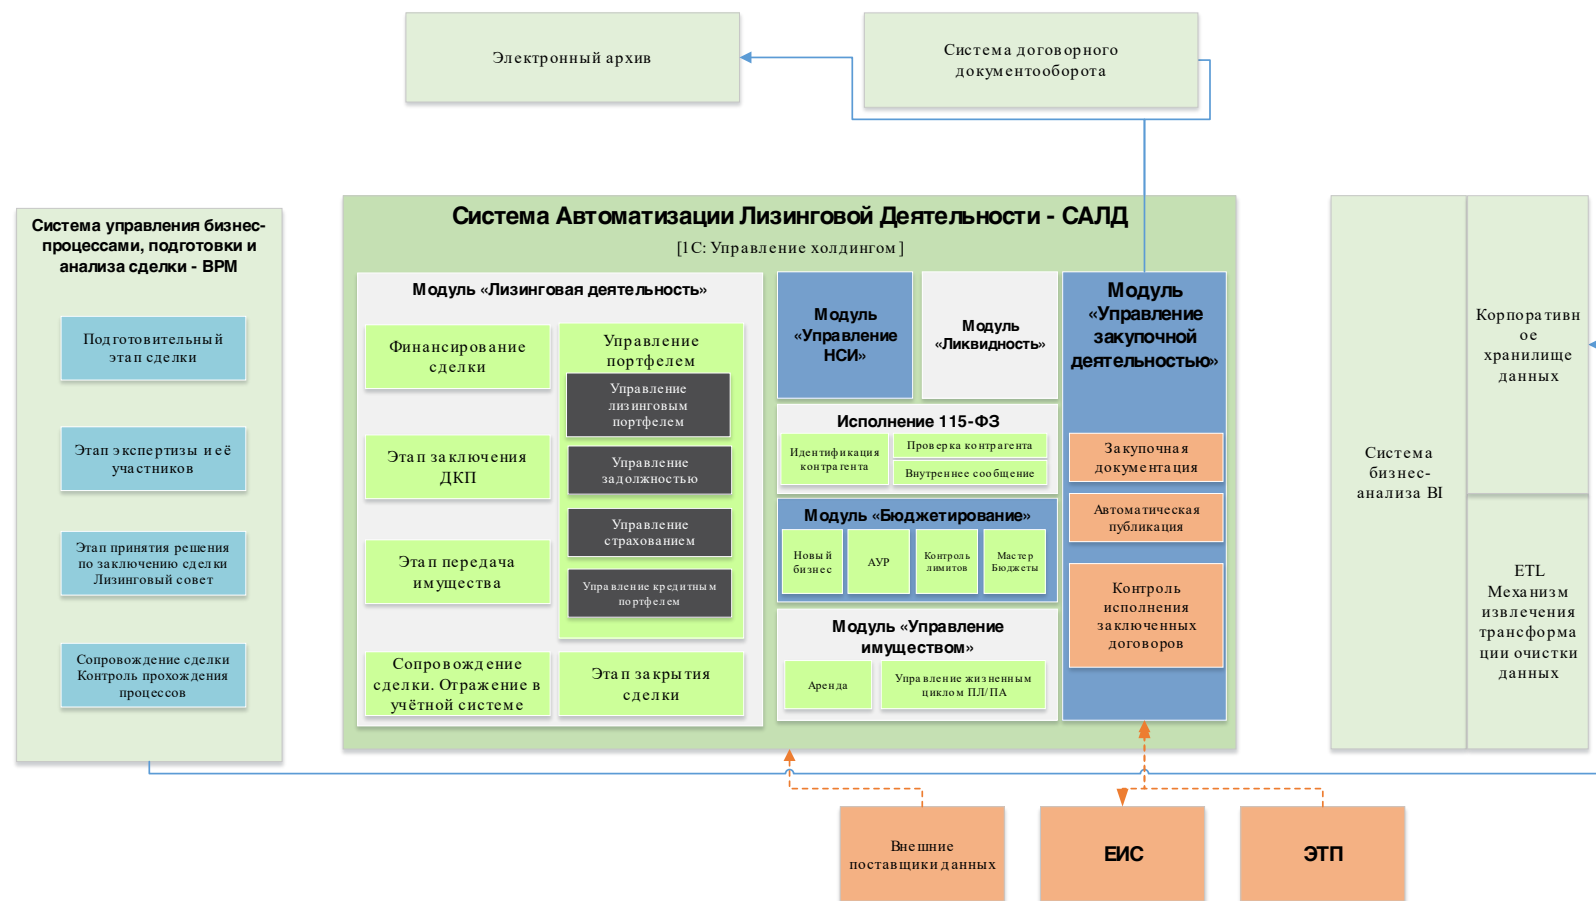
Электронный архив

Система договорного документооборота

Система управления бизнес-процессами, подготовки и анализа сделки - BPM

Подготовительный этап сделки

Этап экспертизы и её участников

Этап принятия решения по заключению сделки Лизинговый совет

Сопровождение сделки Контроль прохождения процессов

Система Автоматизации Лизинговой Деятельности - САЛД

[1С: Управление холдингом]

Модуль «Лизинговая деятельность»

Финансирование сделки

Управление портфелем

Управление лизинговым портфелем

Управление задолженностью

Управление страхованием

Управление кредитным портфелем

Этап заключения ДКП

Этап передачи имущества

Сопровождение сделки. Отражение в учётной системе

Этап закрытия сделки

Модуль «Управление НСИ»

Модуль «Ликвидность»

Модуль «Управление закупочной деятельностью»

Исполнение 115-ФЗ

Идентификация контрагента

Проверка контрагента

Внутреннее сообщение

Модуль «Бюджетирование»

Новый бизнес

АУР

Контроль лимитов

Мастер Бюджеты

Модуль «Управление имуществом»

Аренда

Управление жизненным циклом ПЛ/ПА

Закупочная документация

Автоматическая публикация

Контроль исполнения заключенных договоров

Система бизнес-анализа BI

Корпоративное хранилище данных

ETL Механизм извлечения трансформации очистки данных

Внешние поставщики данных

ЕИС

ЭТП